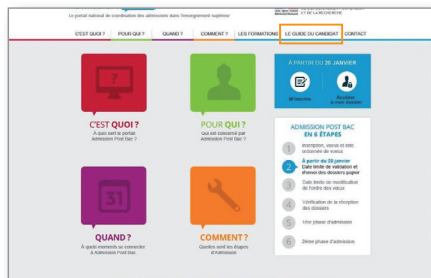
Le portail national de coordination des admissions dans l'enseignement supérieur

ET DE LA RECHERCHE

C'EST QUOI ? POUR QUI ? QUAND ? COMMENT ? LES FORMATIONS LE GUIDE DU CANDIDAT CONTACT

À PARTIR DU 20 JANVIER

M'inscrire

Accéder à mon dossier

?

C'EST QUOI ?
À quoi sert le portail Admission Post Bac ?

POUR QUI ?
Qui est concerné par Admission Post Bac ?

ADMISSION POST BAC EN 6 ÉTAPES

1 Inscription, saisie et liste ordonnée de voeux

2 À partir du 20 janvier
Date limite de validation et d'envoi des dossiers papier

3 Date limite de modification de l'ordre des voeux

4 Vérification de la réception des dossiers

5 1ère phase d'admission

6 2ème phase d'admission

31

QUAND ?
À quels moments se connecter à Admission Post Bac ?

COMMENT ?
Quelles sont les étapes d'Admission